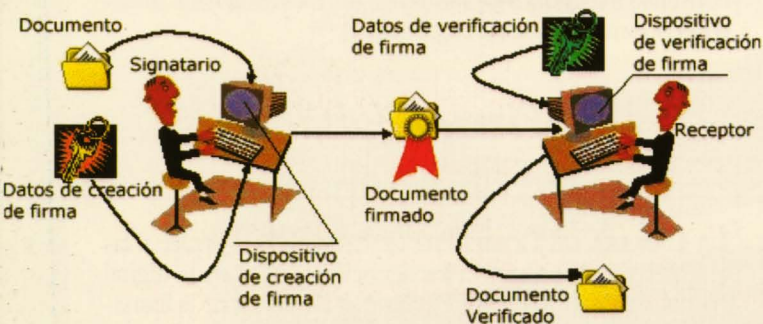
Documento

Signatario

Datos de creación de firma

Dispositivo de creación de firma

Documento firmado

Datos de verificación de firma

Dispositivo de verificación de firma

Receptor

Documento Verificado